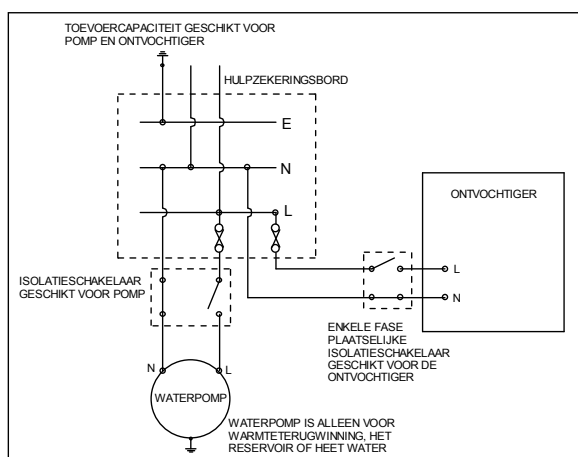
TOEVOERCAPACITEIT GESCHIKT VOOR POMP EN ONTVOCHTIGER

HULPZEKERINGSBORD

E

N

L

ONTVOCHTIGER

L

N

ISOLATIESCHAKELAAR GESCHIKT VOOR POMP

ENKELE FASE PLAATSELIJKE ISOLATIESCHAKELAAR GESCHIKT VOOR DE ONTVOCHTIGER

N

L

WATERPOMP

WATERPOMP IS ALLEEN VOOR WARMTETERUGWINNING, HET RESERVOIR OF HEET WATER